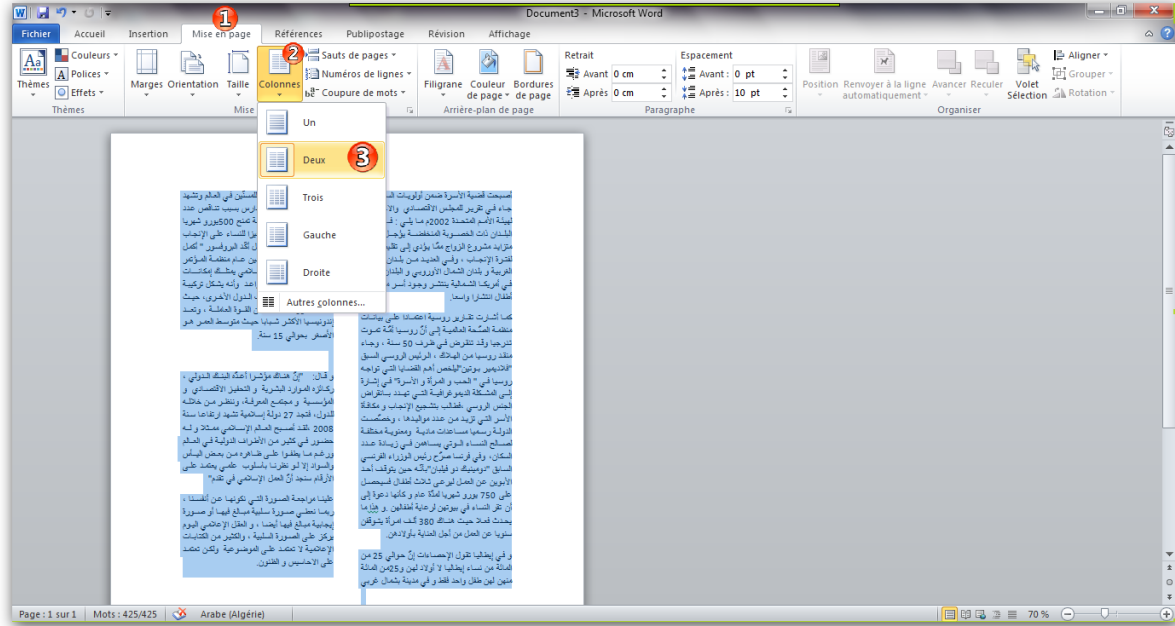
Document3 - Microsoft Word

Fichier | Accueil | Insertion | Mise en page | Références | Publipostage | Révision | Affichage

1 2 3

Thèmes | Couleurs | Polices | Effets | Thèmes

Marges | Orientation | Taille | Colonnes | Sauts de pages | Numéros de lignes | Coupure de mots | Mise

Filigrane | Couleur de page | Bordures de page | Arrière-plan de page

Retrait | Avant 0 cm | Après 0 cm

Espacement | Avant : 0 pt | Après : 10 pt | Paragraphe

Position | Renvoyer à la ligne automatiquement | Avancer | Reculer | Volet Sélection | Aligner | Grouper | Rotation | Organiser

Un
Deux
Trois
Gauche
Droite
Autres colonnes...

أصبحت قضية الأسرة ضمن أولويات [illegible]

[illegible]

Page : 1 sur 1 | Mots : 425/425 | Arabe (Algérie) | 70 %